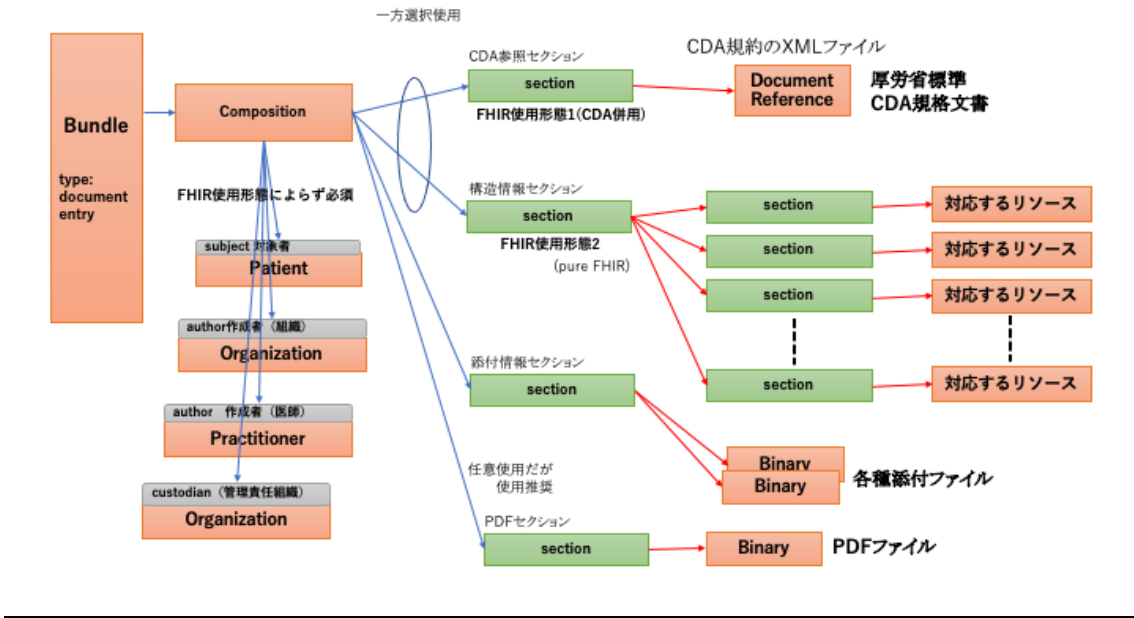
一方選択使用

Bundle

type: document entry

Composition

FHIR使用形態によらず必須

subject 対象者
Patient

author作成者（組織）
Organization

author 作成者（医師）
Practitioner

custodian（管理責任組織）
Organization

CDA参照セクション
section
FHIR使用形態1(CDA併用)

CDA規約のXMLファイル
Document Reference
厚労省標準 CDA規格文書

構造情報セクション
section
FHIR使用形態2
(pure FHIR)

section
対応するリソース
section
対応するリソース
section
対応するリソース
section
対応するリソース

添付情報セクション
section
Binary
Binary
各種添付ファイル

任意使用だが 使用推奨

PDFセクション
section
Binary
PDFファイル